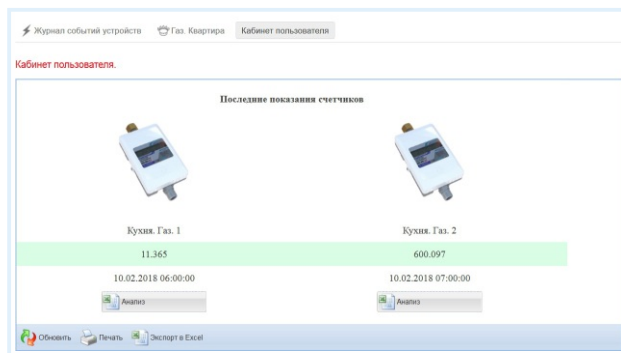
Журнал событий устройств   Газ. Квартира   Кабинет пользователя

Кабинет пользователя.

Последние показания счетчиков

| Кухня. Газ. 1 | Кухня. Газ. 2 |
|---|---|
| 11.365 | 600.097 |
| 10.02.2018 06:00:00 | 10.02.2018 07:00:00 |
| Анализ | Анализ |

Обновить   Печать   Экспорт в Excel